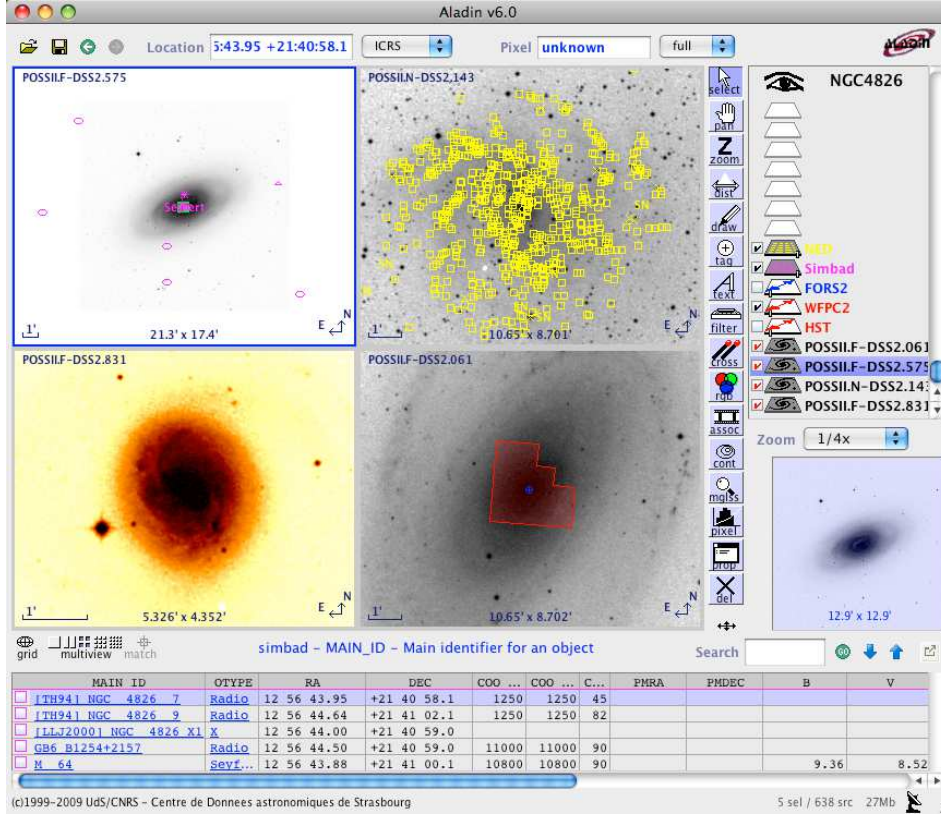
Aladin v6.0

Location 5:43.95 +21:40:58.1 ICRS Pixel unknown full

POSSII.F-DSS2.575
Seyfert
1' 21.3' x 17.4' E N

POSSII.N-DSS2.143
1' 10.65' x 8.701' E N

POSSII.F-DSS2.831
1' 5.326' x 4.352' E N

POSSII.F-DSS2.061
1' 10.65' x 8.702' E N

select
pan
zoom
dist
draw
tag
text
filter
cross
rgb
assoc
cont
mglss
pixel
prop
del

NGC4826
NED
Simbad
FORS2
WFPC2
HST
POSSII.F-DSS2.061
POSSII.F-DSS2.575
POSSII.N-DSS2.143
POSSII.F-DSS2.831

Zoom 1/4x
12.9' x 12.9'

grid multiview match
simbad - MAIN_ID - Main identifier for an object
Search

| MAIN ID | OTYPE | RA | DEC | COO ... | COO ... | C... | PMRA | PMDEC | B | V |
|---|---|---|---|---|---|---|---|---|---|---|
| [TH94] NGC 4826 7 | Radio | 12 56 43.95 | +21 40 58.1 | 1250 | 1250 | 45 | | | | |
| [TH94] NGC 4826 9 | Radio | 12 56 44.64 | +21 41 02.1 | 1250 | 1250 | 82 | | | | |
| [LLJ2000] NGC 4826 X1 | X | 12 56 44.00 | +21 40 59.0 | | | | | | | |
| GB6 B1254+2157 | Radio | 12 56 44.50 | +21 40 59.0 | 11000 | 11000 | 90 | | | | |
| M 64 | Seyf... | 12 56 43.88 | +21 41 00.1 | 10800 | 10800 | 90 | | | 9.36 | 8.52 |

(c)1999-2009 UdS/CNRS - Centre de Donnees astronomiques de Strasbourg
5 sel / 638 src 27Mb